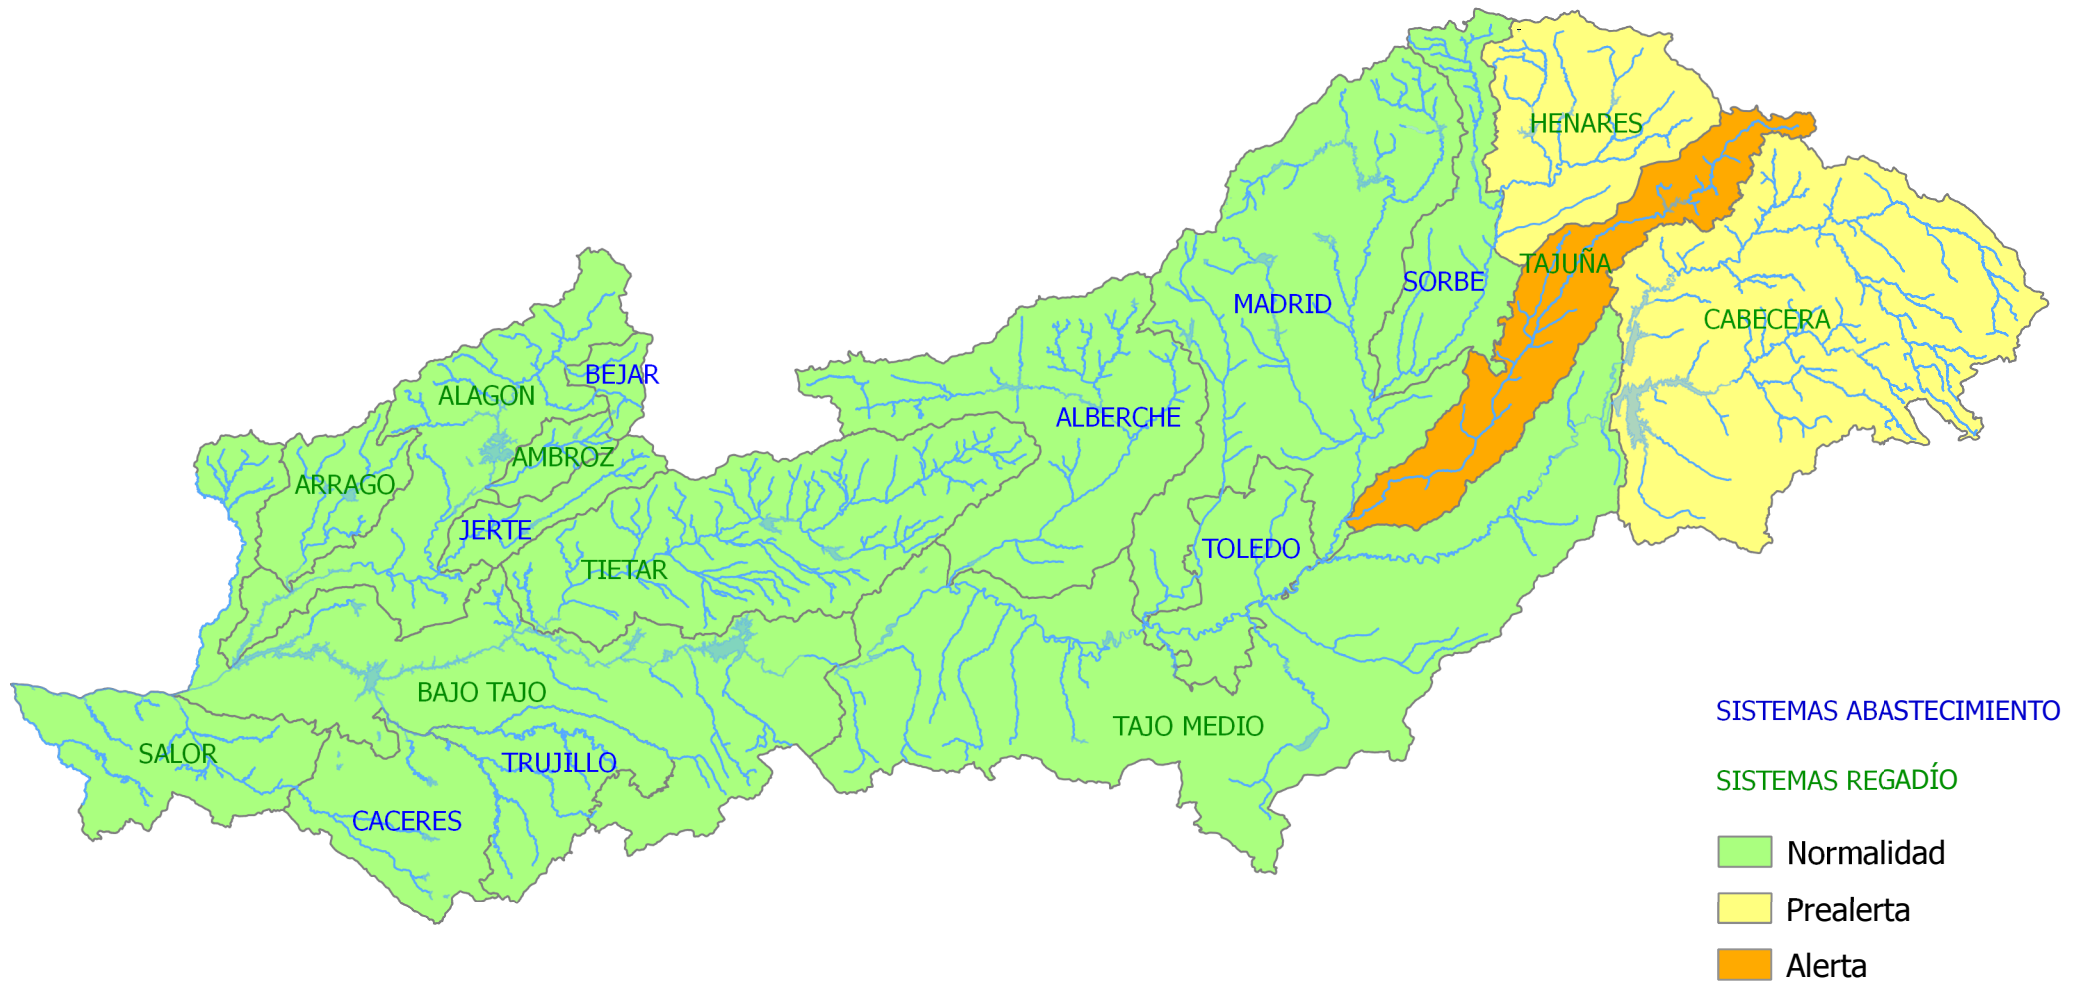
HENARES
TAJUÑA
SORBE
MADRID
CABECERA
BEJAR
ALAGON
ALBERCHE
AMBROZ
ARRAGO
JERTE
TIETAR
TOLEDO
BAJO TAJO
SALOR
TRUJILLO
TAJO MEDIO
CACERES

SISTEMAS ABASTECIMIENTO
SISTEMAS REGADÍO
Normalidad
Prealerta
Alerta